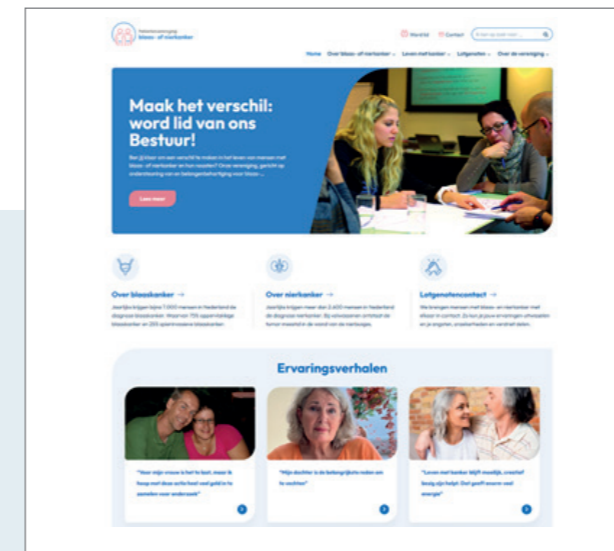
Patiëntenvereniging blaas- of nierkanker

Word lid Contact Waar op zoek naar...

Home Over blaas- of nierkanker Leven met kanker Lotgenoten Over de vereniging

Maak het verschil: word lid van ons Bestuur!

Ben jij klaar om een verschil te maken in het leven van mensen met blaas- of nierkanker en hun naasten? Onze vereniging, gericht op ondersteuning en belangenbehartiging voor blaas-...

Lees meer

Over blaaskanker →

Jaarlijks krijgen bijna 7.000 mensen in Nederland de diagnose blaaskanker. Waarvan 700 oppervlakkige blaaskanker en 200 spierinvasieve blaaskanker.

Over nierkanker →

Jaarlijks krijgen meer dan 2.600 mensen in Nederland de diagnose nierkanker. Bij volwassenen ontstaat de tumor meestal in de wand van de nierbuisjes.

Lotgenotencontact →

We brengen mensen met blaas- en nierkanker met elkaar in contact. Zo kun je jouw ervaringen uitwisselen en je angsten, onzekerheden en verdriet delen.

Ervaringsverhalen

"Voor mijn vrouw is het te laat, maar ik hoop met deze actie heel veel geld in te zamelen voor onderzoek"

"Mijn dochter is de belangrijkste reden om te vechten"

"Leven met kanker blijft moeilijk, creatief bezig zijn helpt. Dat geeft warmte veel energie"